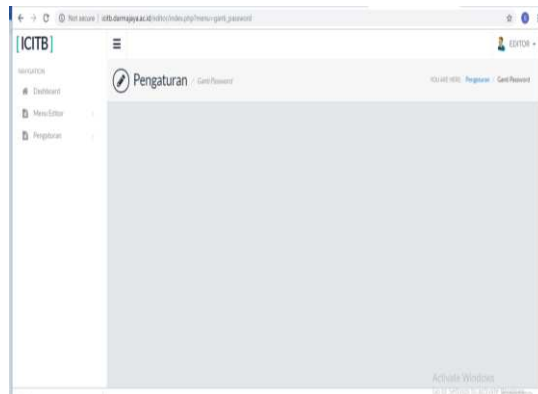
← → C ⓘ Not secure | icitb.darmajaya.ac.id/editor/index.php?menu=ganti_password

[ICITB]

NAVIGATION

Dashboard

Menu Editor

Pengaturan

EDITOR

Pengaturan / Ganti Password

YOU ARE HERE: Pengaturan / Ganti Password

Activate Windows

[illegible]